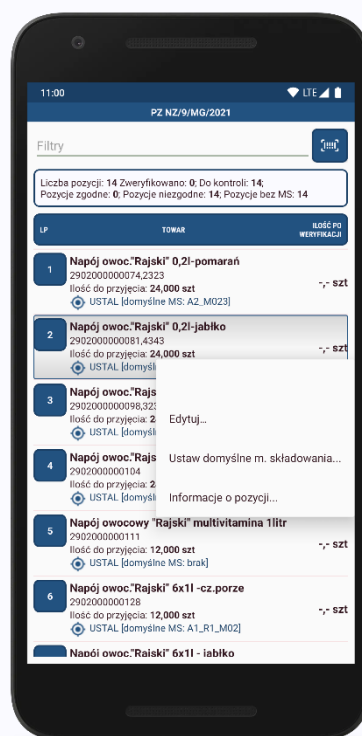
11:00

LTE

PZ NZ/9/MG/2021

Filtry

Liczba pozycji: 14 Zweryfikowano: 0; Do kontroli: 14; Pozycje zgodne: 0; Pozycje niezgodne: 14; Pozycje bez MS: 14

| LP | TOWAR | ILOŚĆ PO WERYFIKACJI |
|---|---|---|
| 1 | Napój owoc."Rajski" 0,2l-pomarań 2902000000074,2323 Ilość do przyjęcia: 24,000 szt USTAL [domyślne MS: A2_M023] | -,- szt |
| 2 | Napój owoc."Rajski" 0,2l-jabłko 2902000000081,4343 Ilość do przyjęcia: 24,000 szt USTAL [domyśln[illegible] | -,- szt |
| 3 | Napój owoc."Rajski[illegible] 2902000000098,323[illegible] Ilość do przyjęcia: 2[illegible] USTAL [domyśln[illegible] | |
| 4 | Napój owoc."Rajs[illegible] 2902000000104 Ilość do przyjęcia: 2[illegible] USTAL [domyśln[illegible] | |
| 5 | Napój owocowy "Rajski" multiwitamina 1litr 2902000000111 Ilość do przyjęcia: 12,000 szt USTAL [domyślne MS: brak] | -,- szt |
| 6 | Napój owoc."Rajski" 6x1l -cz.porze 2902000000128 Ilość do przyjęcia: 12,000 szt USTAL [domyślne MS: A1_R1_M02] | -,- szt |
| | Napój owoc."Rajski" 6x1l - jabłko | |

Edytuj...

Ustaw domyślne m. składowania...

Informacje o pozycji...